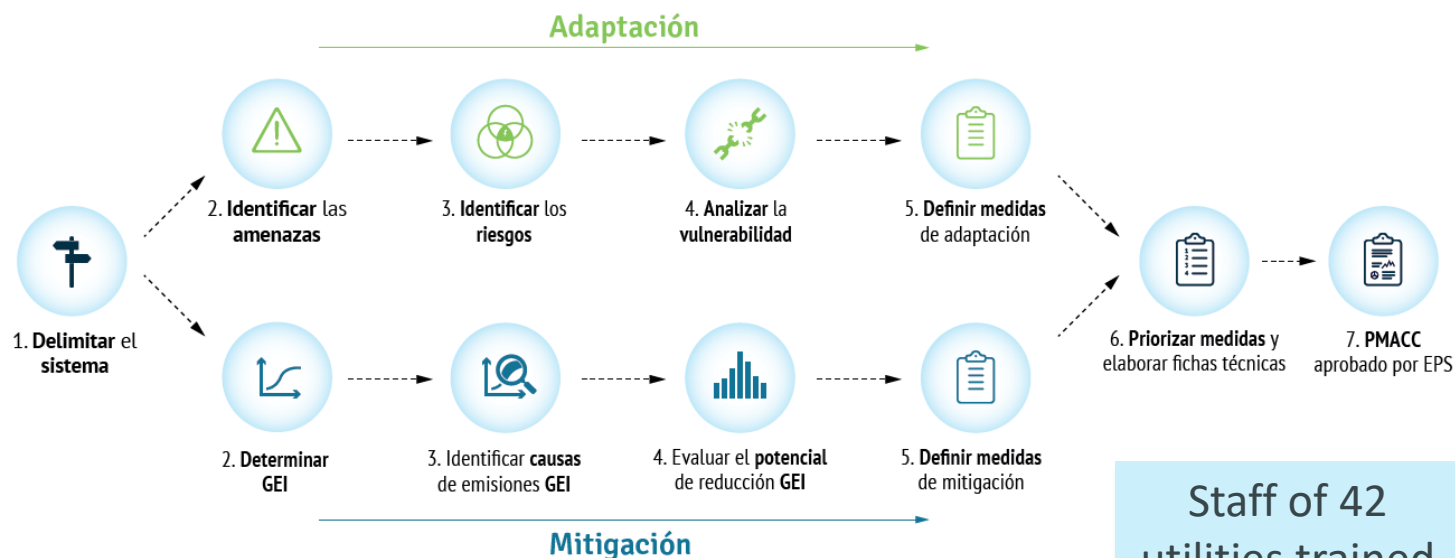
Adaptación

1. Delimitar el sistema

2. Identificar las amenazas

3. Identificar los riesgos

4. Analizar la vulnerabilidad

5. Definir medidas de adaptación

2. Determinar GEI

3. Identificar causas de emisiones GEI

4. Evaluar el potencial de reducción GEI

5. Definir medidas de mitigación

6. Priorizar medidas y elaborar fichas técnicas

7. PMACC aprobado por EPS

Mitigación

Staff of 42 utilities trained